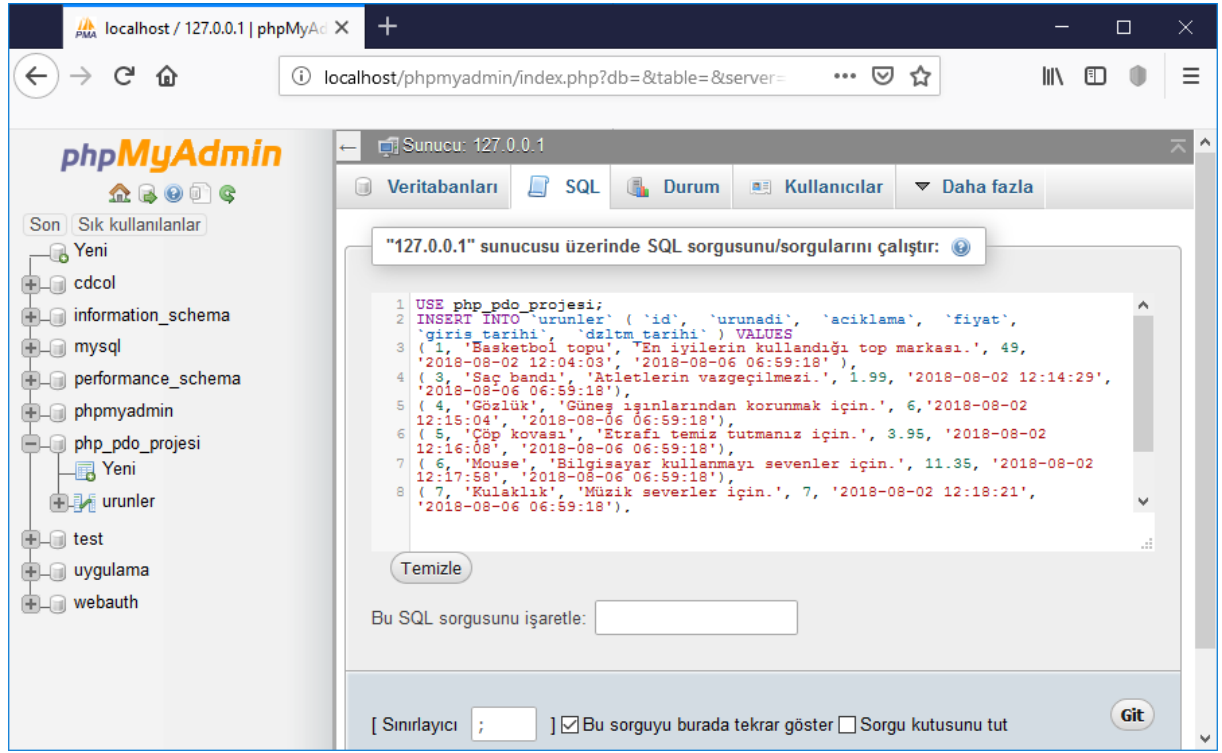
localhost / 127.0.0.1 | phpMyAd ×

localhost/phpmyadmin/index.php?db=&table=&server=

phpMyAdmin

Son Sık kullanılanlar

Yeni
cdcol
information_schema
mysql
performance_schema
phpmyadmin
php_pdo_projesi
Yeni
urunler
test
uygulama
webauth

Sunucu: 127.0.0.1

Veritabanları SQL Durum Kullanıcılar Daha fazla

"127.0.0.1" sunucusu üzerinde SQL sorgusunu/sorgularını çalıştır:

1 USE php_pdo_projesi;
2 INSERT INTO `urunler` ( `id`, `urunadi`, `aciklama`, `fiyat`, `giris_tarihi`, `dzltm_tarihi` ) VALUES
3 ( 1, 'Basketbol topu', 'En iyilerin kullandığı top markası.', 49, '2018-08-02 12:04:03', '2018-08-06 06:59:18' ),
4 ( 3, 'Saç bandı', 'Atletlerin vazgeçilmezi.', 1.99, '2018-08-02 12:14:29', '2018-08-06 06:59:18'),
5 ( 4, 'Gözlük', 'Güneş ışınlarından korunmak için.', 6,'2018-08-02 12:15:04', '2018-08-06 06:59:18'),
6 ( 5, 'Çöp kovası', 'Etrafı temiz tutmanız için.', 3.95, '2018-08-02 12:16:08', '2018-08-06 06:59:18'),
7 ( 6, 'Mouse', 'Bilgisayar kullanmayı sevenler için.', 11.35, '2018-08-02 12:17:58', '2018-08-06 06:59:18'),
8 ( 7, 'Kulaklık', 'Müzik severler için.', 7, '2018-08-02 12:18:21', '2018-08-06 06:59:18'),

Temizle

Bu SQL sorgusunu işaretle:

[ Sınırlayıcı ; ] Bu sorguyu burada tekrar göster Sorgu kutusunu tut

Git